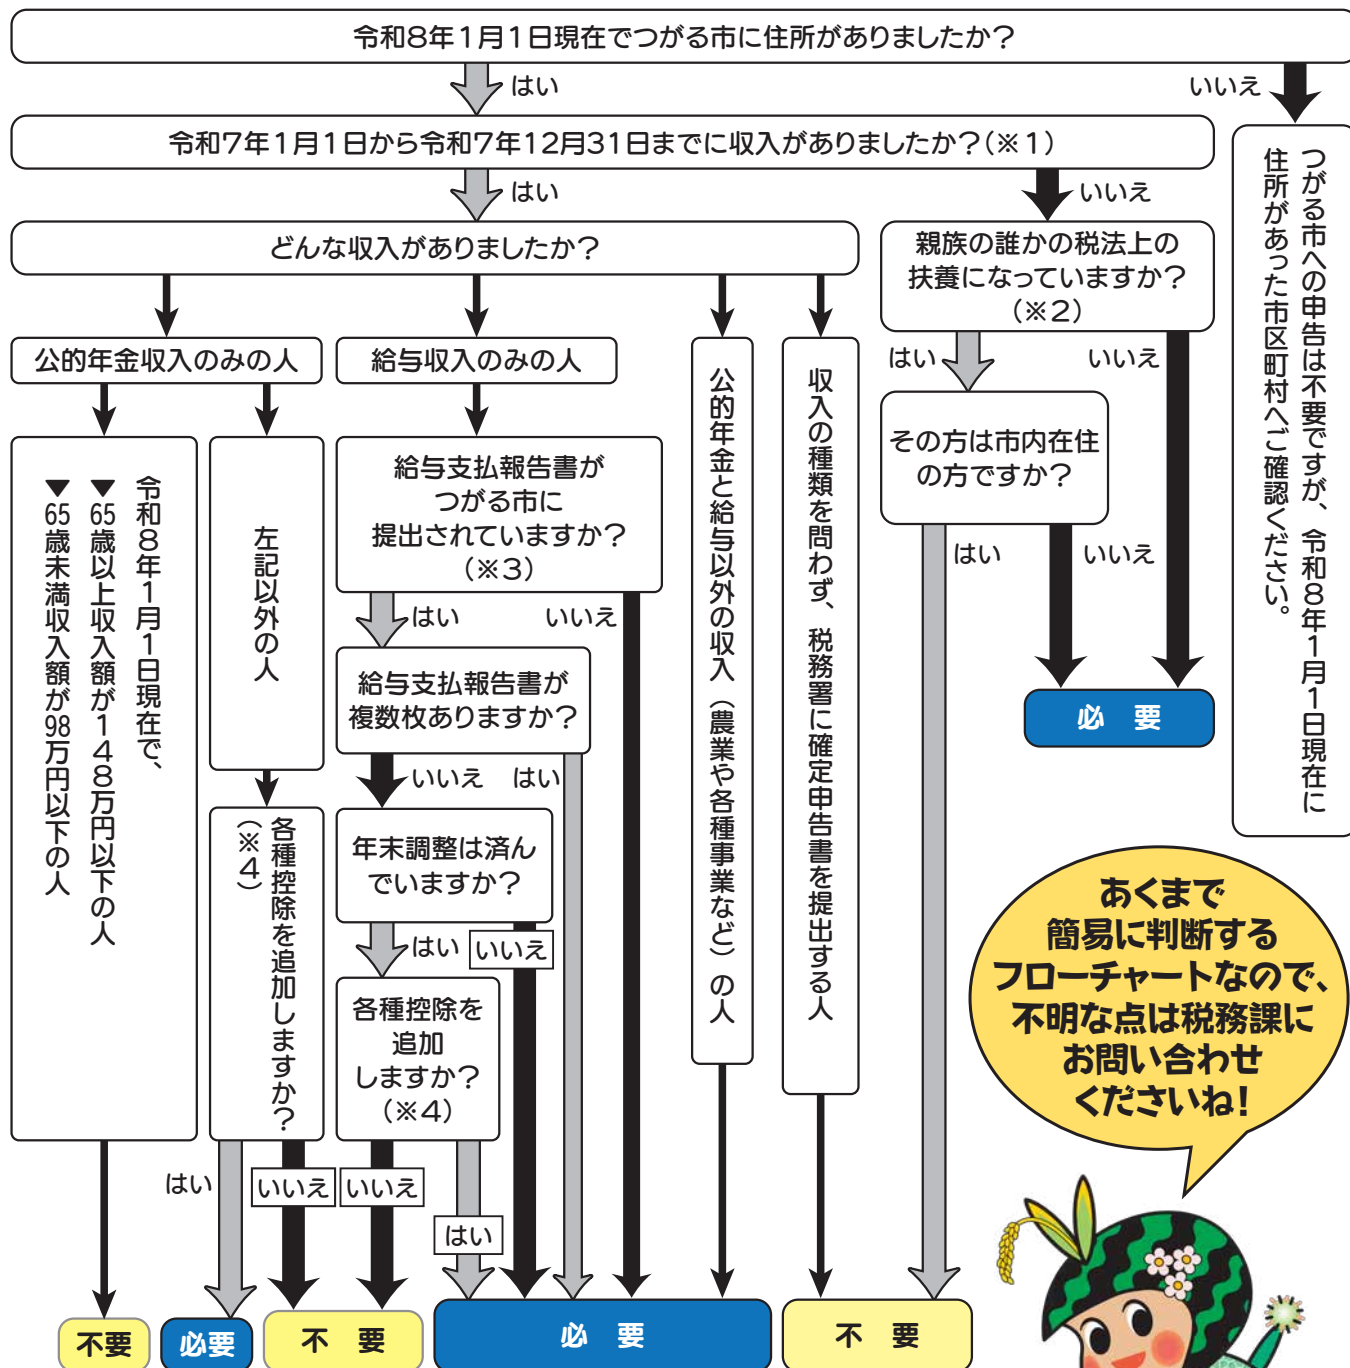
令和8年1月1日現在でつがる市に住所がありましたか?

はい

いいえ

令和7年1月1日から令和7年12月31日までに収入がありましたか?(※1)

はい

いいえ

つがる市への申告は不要ですが、令和8年1月1日現在に住所があった市区町村へご確認ください。

どんな収入がありましたか?

親族の誰かの税法上の扶養になっていますか?(※2)

はい

いいえ

公的年金収入のみの人

給与収入のみの人

公的年金と給与以外の収入(農業や各種事業など)の人

収入の種類を問わず、税務署に確定申告書を提出する人

その方は市内在住の方ですか?

はい

いいえ

必要

令和8年1月1日現在で、
▼65歳以上収入額が148万円以下の人
▼65歳未満収入額が98万円以下の人

左記以外の人

給与支払報告書がつがる市に提出されていますか?(※3)

はい

いいえ

給与支払報告書が複数枚ありますか?

いいえ

はい

各種控除を追加しますか?(※4)

年末調整は済んでいますか?

はい

いいえ

各種控除を追加しますか?(※4)

はい

いいえ

いいえ

はい

あくまで簡易に判断するフローチャートなので、不明な点は税務課にお問い合わせくださいね!

不要

必要

不要

必要

不要